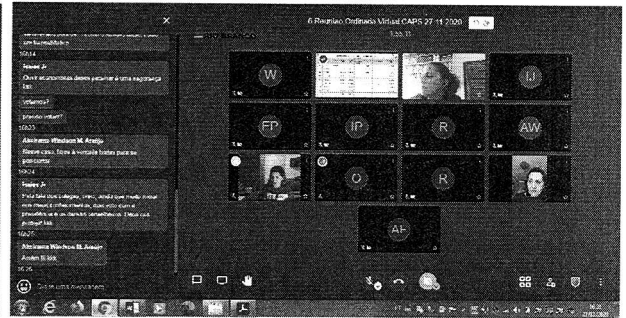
6 Reunião Ordinária Virtual CAPS 27.11.2020
1:55:11

10:14
Irani Jr.
Qual as atividades deste parceiro à uma negociação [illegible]
votamos?
prevejo votar?
10:23
Alcimara Wladson M. Araujo
Neste caso, fique à vontade todos para se posicionar.
10:24
Irani Jr.
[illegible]
10:25
Alcimara Wladson M. Araujo
Amém lá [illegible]
10:26

W
IJ
FP
IP
R
AW
C
R
AF

Enviar uma mensagem